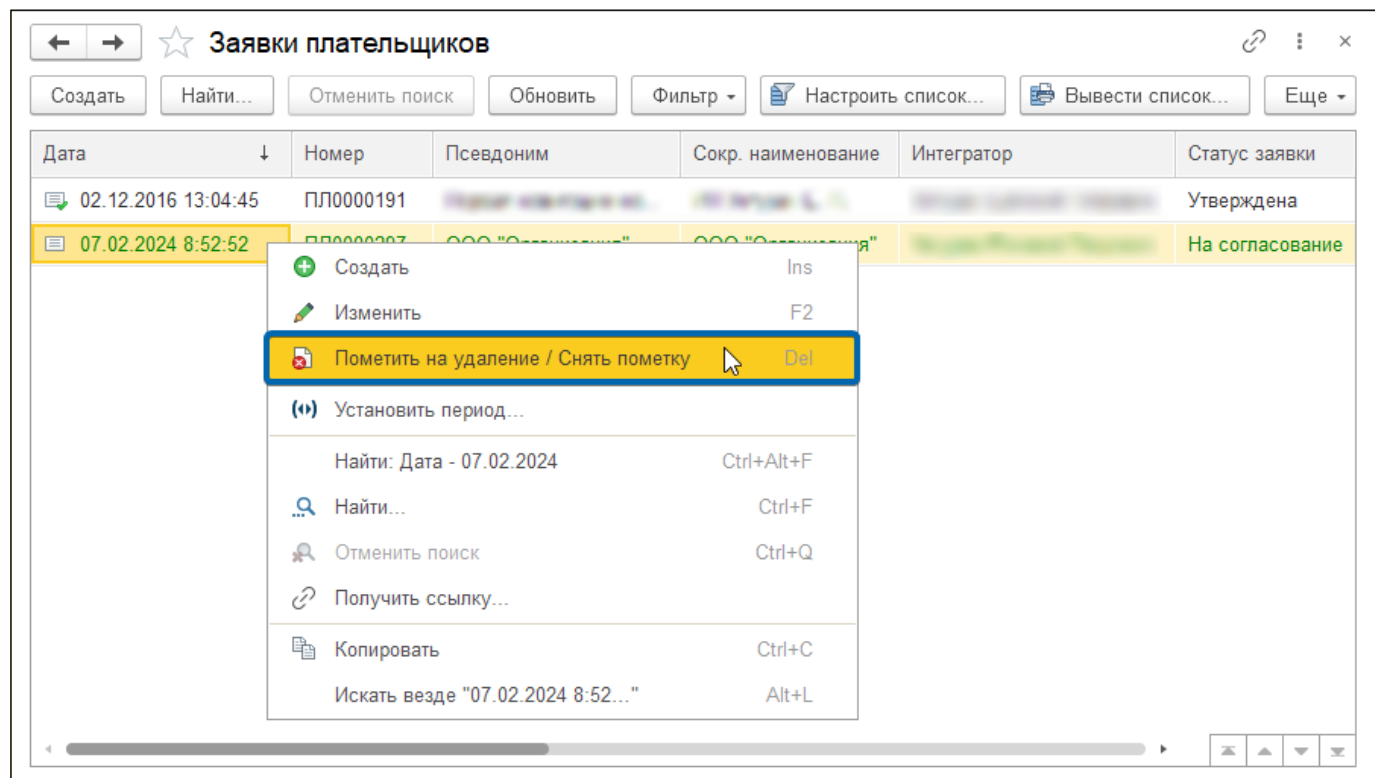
Заявки плательщиков

Создать | Найти... | Отменить поиск | Обновить | Фильтр | Настроить список... | Вывести список... | Еще

| Дата | Номер | Псевдоним | Сокр. наименование | Интегратор | Статус заявки |
|---|---|---|---|---|---|
| 02.12.2016 13:04:45 | ПЛ0000191 | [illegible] | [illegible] | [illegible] | Утверждена |
| 07.02.2024 8:52:52 | ПЛ0000287 | ООО "Организация" | ООО "Организация" | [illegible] | На согласование |

Создать Ins
Изменить F2
Пометить на удаление / Снять пометку Del
Установить период...
Найти: Дата - 07.02.2024 Ctrl+Alt+F
Найти... Ctrl+F
Отменить поиск Ctrl+Q
Получить ссылку...
Копировать Ctrl+C
Искать везде "07.02.2024 8:52..." Alt+L